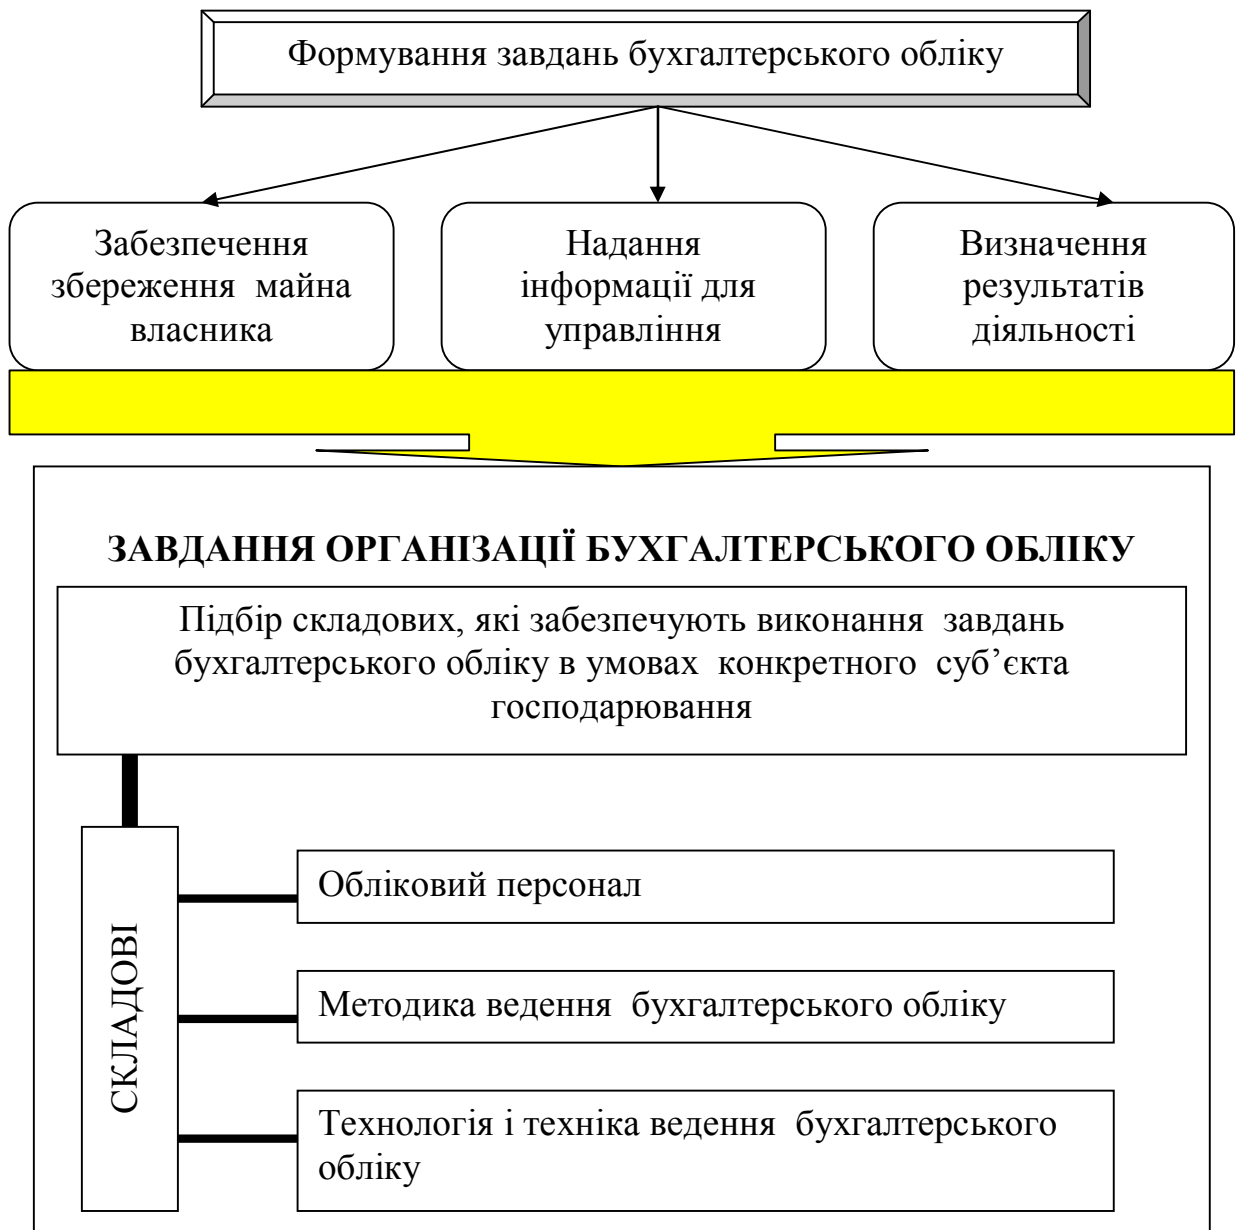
Формування завдань бухгалтерського обліку

Забезпечення збереження майна власника

Надання інформації для управління

Визначення результатів діяльності

ЗАВДАННЯ ОРГАНІЗАЦІЇ БУХГАЛТЕРСЬКОГО ОБЛІКУ

Підбір складових, які забезпечують виконання завдань бухгалтерського обліку в умовах конкретного суб'єкта господарювання

СКЛАДОВІ

Обліковий персонал

Методика ведення бухгалтерського обліку

Технологія і техніка ведення бухгалтерського обліку